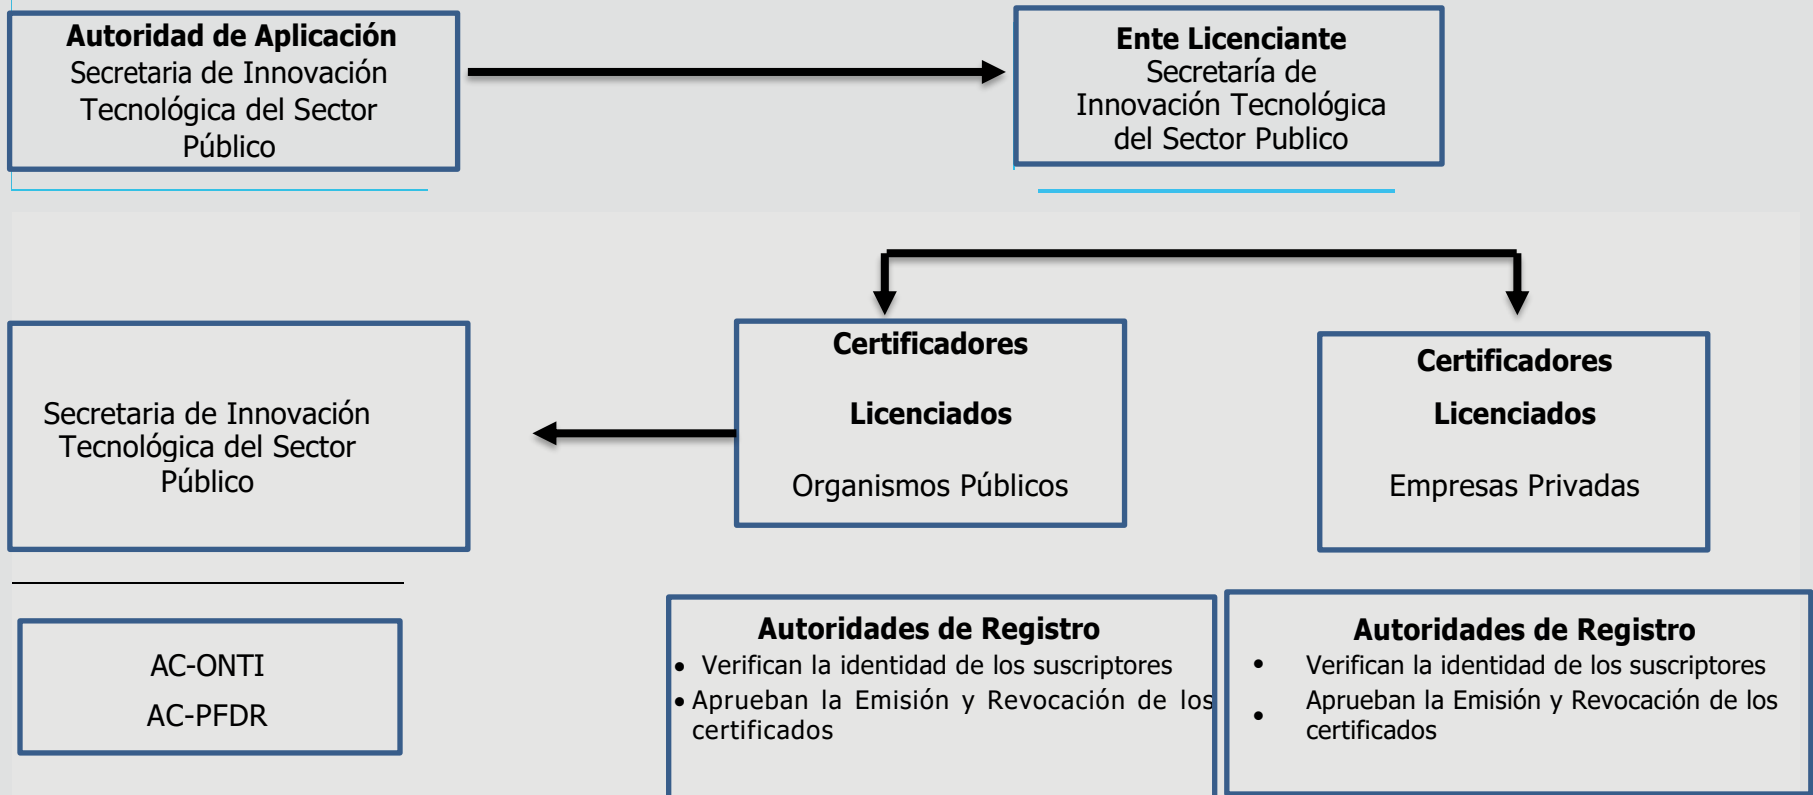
**Autoridad de Aplicación**
Secretaria de Innovación Tecnológica del Sector Público

**Ente Licenciante**
Secretaría de Innovación Tecnológica del Sector Publico

Secretaria de Innovación Tecnológica del Sector Público

**Certificadores**

**Licenciados**

Organismos Públicos

**Certificadores**

**Licenciados**

Empresas Privadas

AC-ONTI
AC-PFDR

**Autoridades de Registro**
• Verifican la identidad de los suscriptores
• Aprueban la Emisión y Revocación de los certificados

**Autoridades de Registro**
• Verifican la identidad de los suscriptores
• Aprueban la Emisión y Revocación de los certificados